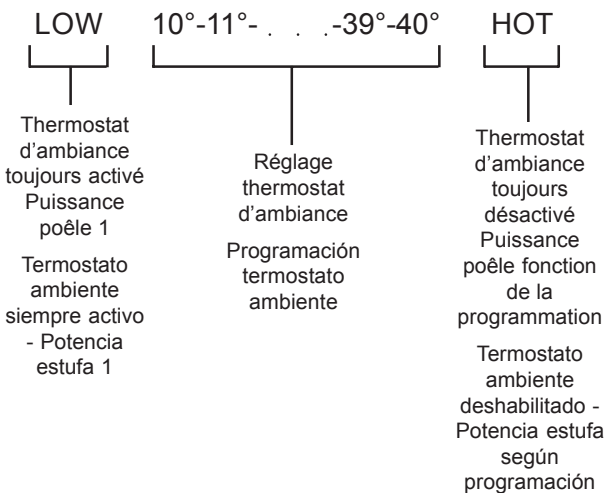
LOW 10°-11°- . . .-39°-40° HOT

Thermostat d’ambiance toujours activé Puissance poêle 1

Termostato ambiente siempre activo - Potencia estufa 1

Réglage thermostat d’ambiance

Programación termostato ambiente

Thermostat d’ambiance toujours désactivé Puissance poêle fonction de la programmation

Termostato ambiente deshabilitado - Potencia estufa según programación